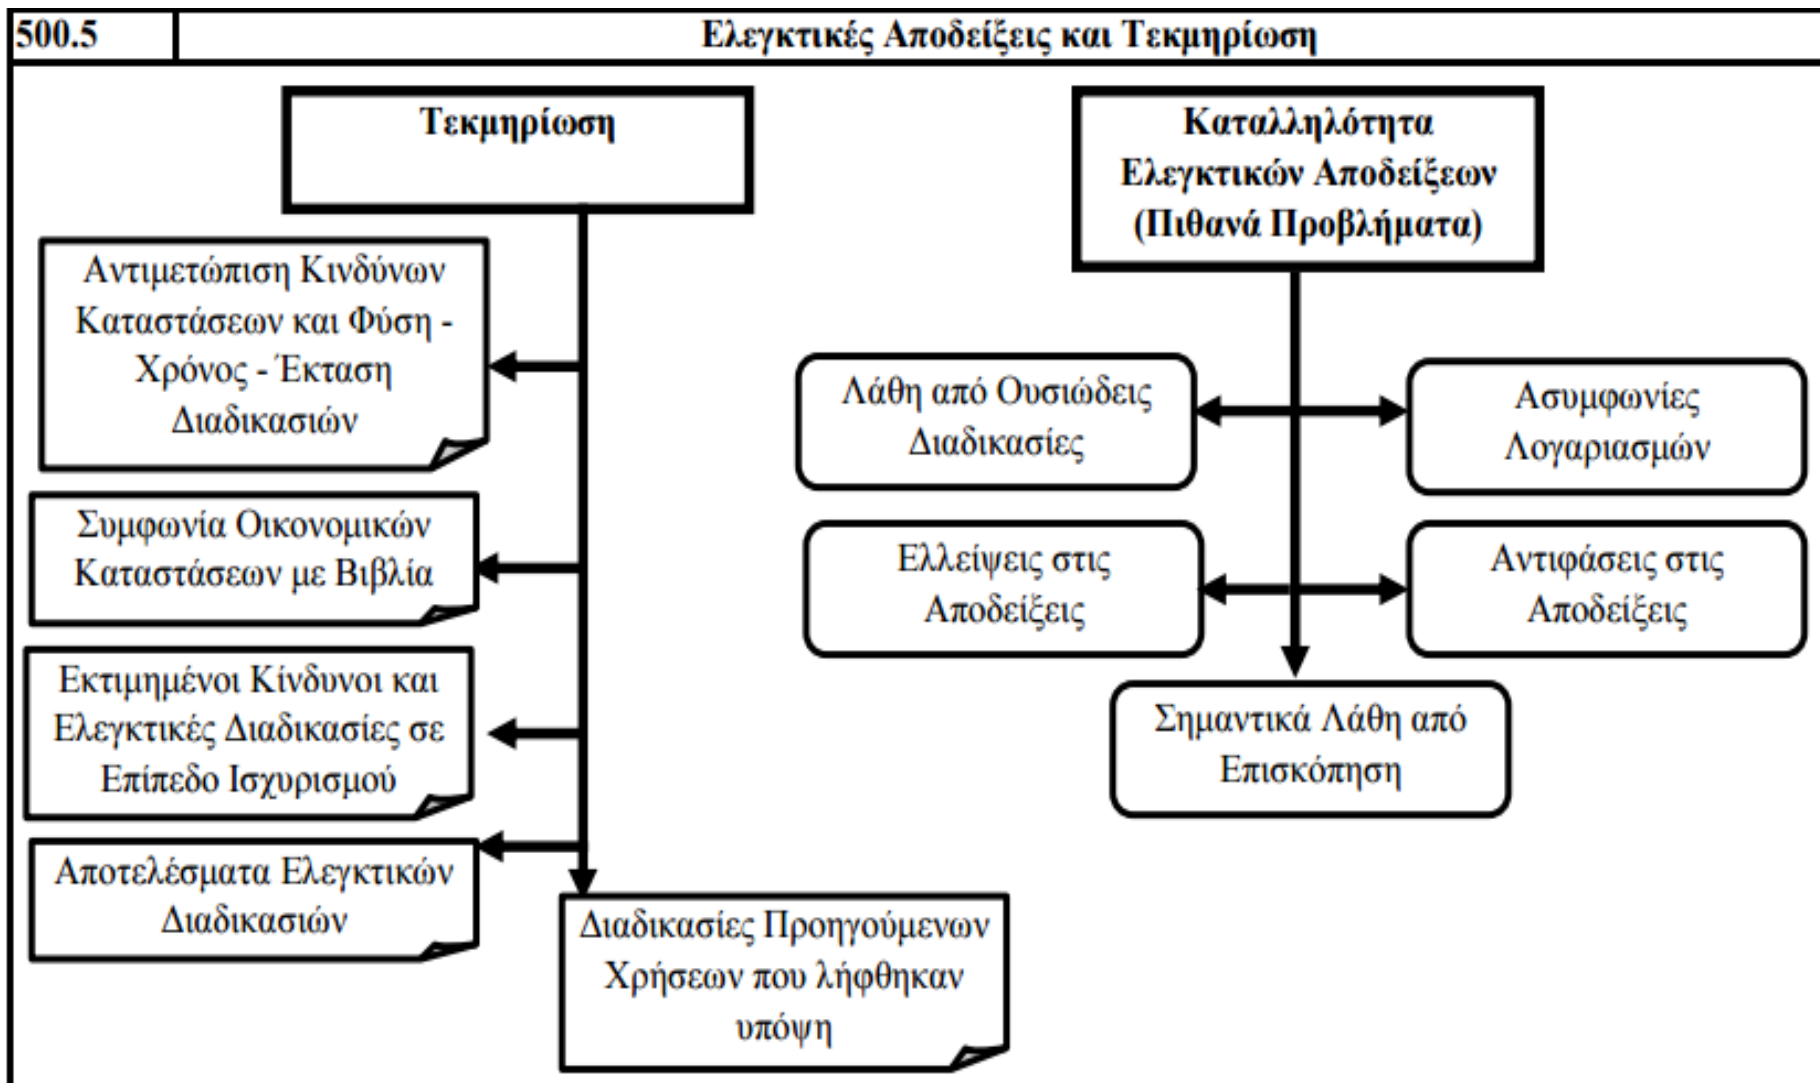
500.5

Ελεγκτικές Αποδείξεις και Τεκμηρίωση

Τεκμηρίωση

Αντιμετώπιση Κινδύνων Καταστάσεων και Φύση - Χρόνος - Έκταση Διαδικασιών

Συμφωνία Οικονομικών Καταστάσεων με Βιβλία

Εκτιμημένοι Κίνδυνοι και Ελεγκτικές Διαδικασίες σε Επίπεδο Ισχυρισμού

Αποτελέσματα Ελεγκτικών Διαδικασιών

Διαδικασίες Προηγούμενων Χρήσεων που λήφθηκαν υπόψη

Καταλληλότητα Ελεγκτικών Αποδείξεων (Πιθανά Προβλήματα)

Λάθη από Ουσιώδεις Διαδικασίες

Ασυμφωνίες Λογαριασμών

Ελλείψεις στις Αποδείξεις

Αντιφάσεις στις Αποδείξεις

Σημαντικά Λάθη από Επισκόπηση